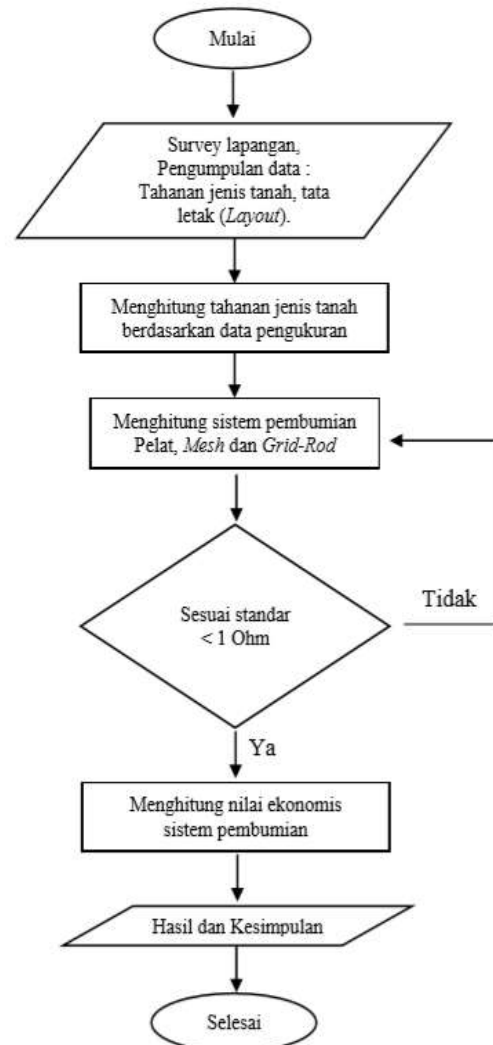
Mulai

Survey lapangan, Pengumpulan data : Tahanan jenis tanah, tata letak (*Layout*).

Menghitung tahanan jenis tanah berdasarkan data pengukuran

Menghitung sistem pembumian Pelat, *Mesh* dan *Grid-Rod*

Sesuai standar < 1 Ohm

Tidak

Ya

Menghitung nilai ekonomis sistem pembumian

Hasil dan Kesimpulan

Selesai